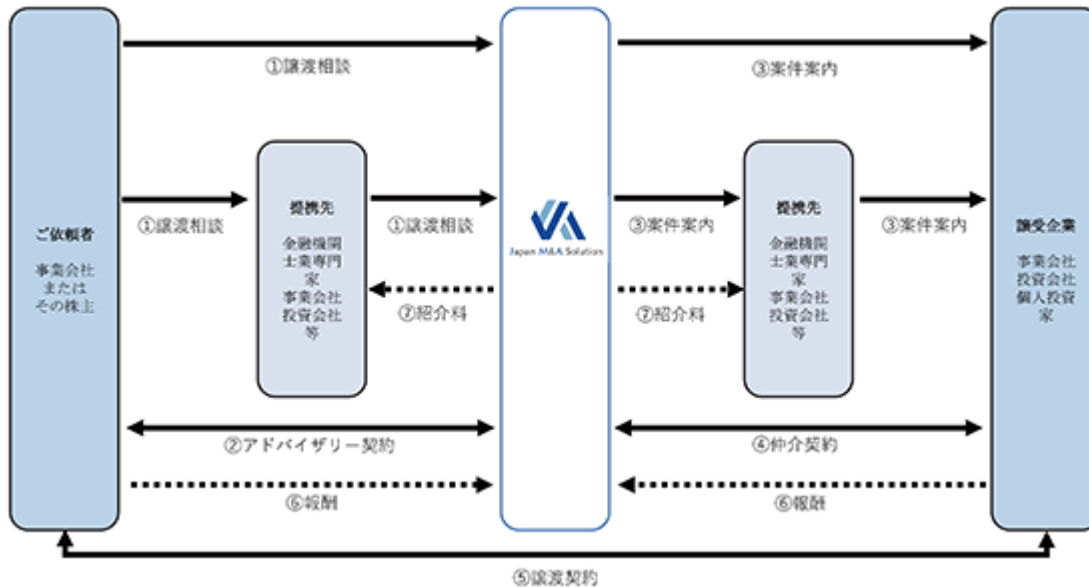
①譲渡相談

③案件案内

ご依頼者

事業会社
または
その株主

①譲渡相談

提携先

金融機関
士業専門家
事業会社
投資会社
等

①譲渡相談

⑦紹介料

Japan M&A Solution

③案件案内

⑦紹介料

提携先

金融機関
士業専門家
事業会社
投資会社
等

③案件案内

譲受企業

事業会社
投資会社
個人投資家

②アドバイザリー契約

④仲介契約

⑥報酬

⑥報酬

⑤譲渡契約